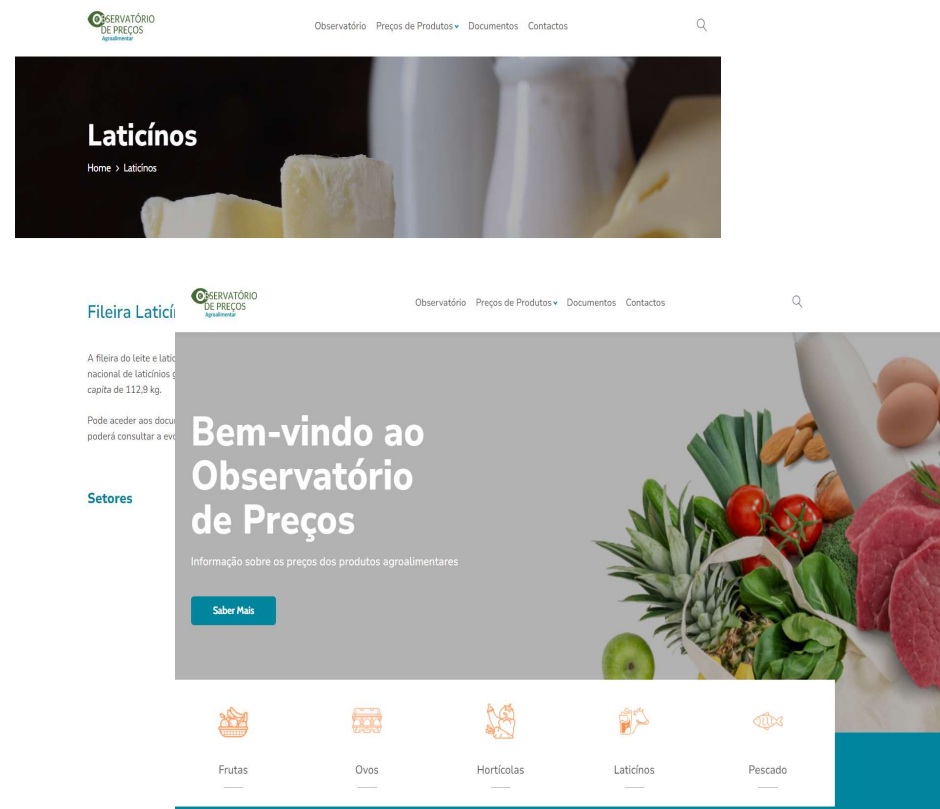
OBSERVATÓRIO DE PREÇOS Agroalimentar

Observatório Preços de Produtos Documentos Contactos

Laticínos

Home > Laticínos

Fileira Laticí

A fileira do leite e latic nacional de laticínios g capita de 112,9 kg.

Pode aceder aos docu poderá consultar a evo

Setores

OBSERVATÓRIO DE PREÇOS Agroalimentar

Observatório Preços de Produtos Documentos Contactos

Bem-vindo ao Observatório de Preços

Informação sobre os preços dos produtos agroalimentares

Saber Mais

Frutas

Ovos

Hortícolas

Laticínos

Pescado